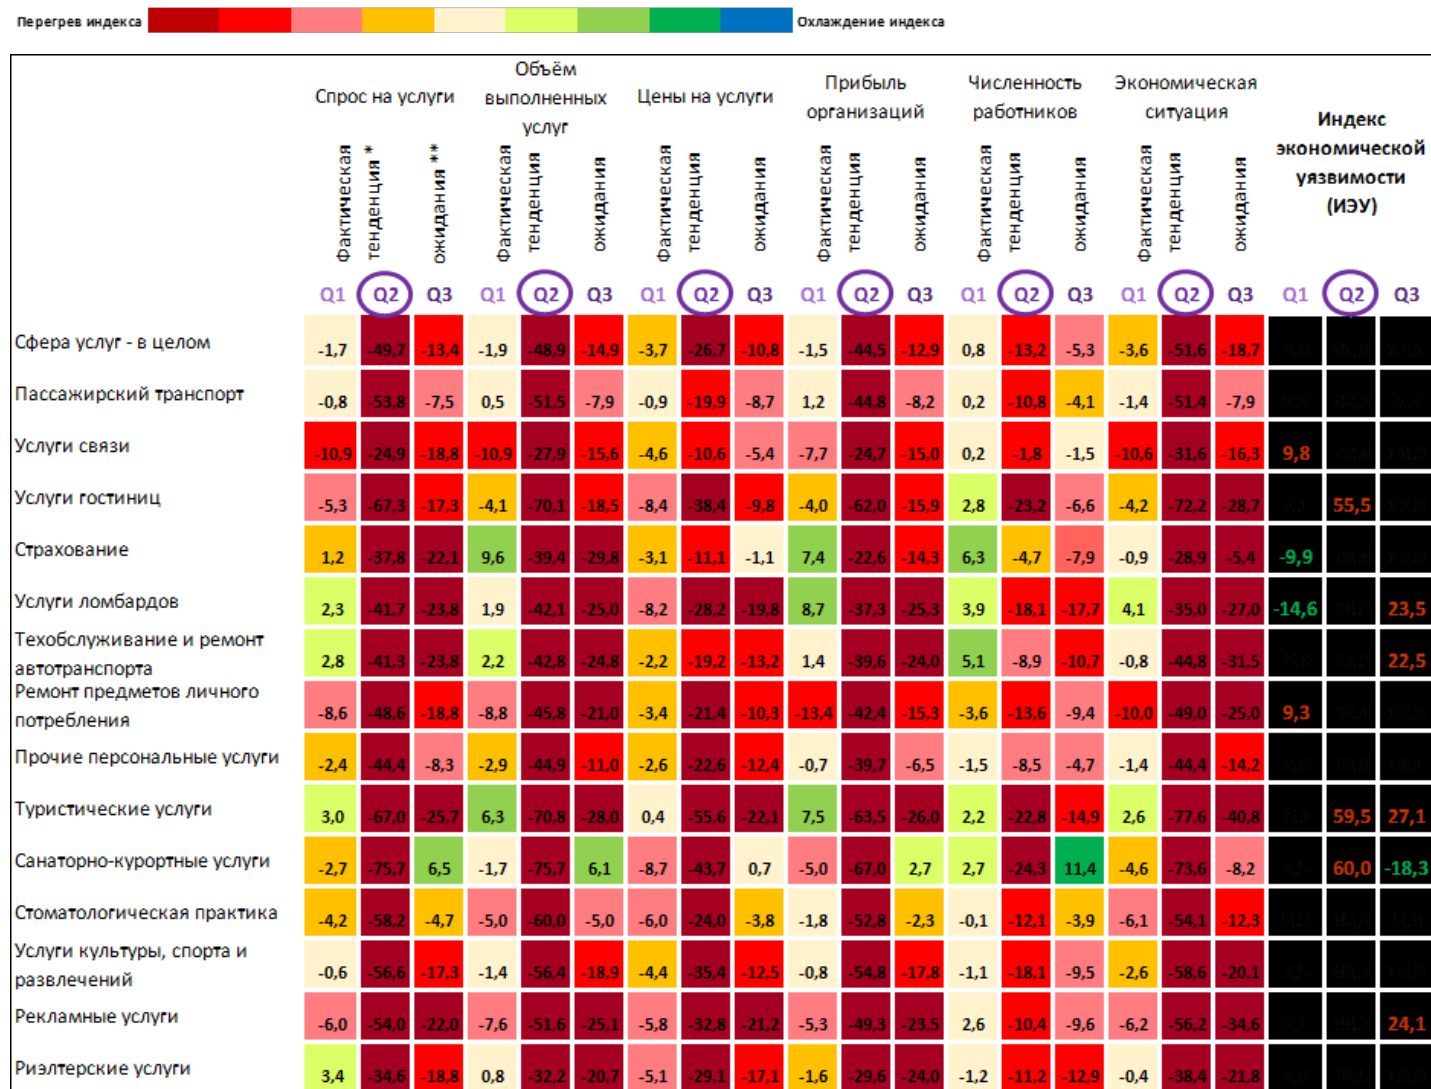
Перегрев индекса Охлаждение индекса

| | Спрос на услуги | | | Объём выполненных услуг | | | Цены на услуги | | | Прибыль организаций | | | Численность работников | | | Экономическая ситуация | | | Индекс экономической уязвимости (ИЭУ) | | |
|---|---|---|---|---|---|---|---|---|---|---|---|---|---|---|---|---|---|---|---|---|---|
| | Фактическая | тенденция * | ожидания ** | Фактическая | тенденция | ожидания | Фактическая | тенденция | ожидания | Фактическая | тенденция | ожидания | Фактическая | тенденция | ожидания | Фактическая | тенденция | ожидания | | | |
| | Q1 | Q2 | Q3 | Q1 | Q2 | Q3 | Q1 | Q2 | Q3 | Q1 | Q2 | Q3 | Q1 | Q2 | Q3 | Q1 | Q2 | Q3 | Q1 | Q2 | Q3 |
| Сфера услуг - в целом | -1,7 | -49,7 | -13,4 | -1,9 | -48,9 | -14,9 | -3,7 | -26,7 | -10,8 | -1,5 | -44,5 | -12,9 | 0,8 | -13,2 | -5,3 | -3,6 | -51,6 | -18,7 | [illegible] | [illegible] | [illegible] |
| Пассажирский транспорт | -0,8 | -53,8 | -7,5 | 0,5 | -51,5 | -7,9 | -0,9 | -19,9 | -8,7 | 1,2 | -44,8 | -8,2 | 0,2 | -10,8 | -4,1 | -1,4 | -51,4 | -7,9 | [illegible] | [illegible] | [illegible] |
| Услуги связи | -10,9 | -24,9 | -18,8 | -10,9 | -27,9 | -15,6 | -4,6 | -10,6 | -5,4 | -7,7 | -24,7 | -15,0 | 0,2 | -1,8 | -1,5 | -10,6 | -31,6 | -16,3 | 9,8 | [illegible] | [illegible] |
| Услуги гостиниц | -5,3 | -67,3 | -17,3 | -4,1 | -70,1 | -18,5 | -8,4 | -38,4 | -9,8 | -4,0 | -62,0 | -15,9 | 2,8 | -23,2 | -6,6 | -4,2 | -72,2 | -28,7 | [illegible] | 55,5 | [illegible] |
| Страхование | 1,2 | -37,8 | -22,1 | 9,6 | -39,4 | -29,8 | -3,1 | -11,1 | -1,1 | 7,4 | -22,6 | -14,3 | 6,3 | -4,7 | -7,9 | -0,9 | -28,9 | -5,4 | -9,9 | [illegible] | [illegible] |
| Услуги ломбардов | 2,3 | -41,7 | -23,8 | 1,9 | -42,1 | -25,0 | -8,2 | -28,2 | -19,8 | 8,7 | -37,3 | -25,3 | 3,9 | -18,1 | -17,7 | 4,1 | -35,0 | -27,0 | -14,6 | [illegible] | 23,5 |
| Техобслуживание и ремонт автотранспорта | 2,8 | -41,3 | -23,8 | 2,2 | -42,8 | -24,8 | -2,2 | -19,2 | -13,2 | 1,4 | -39,6 | -24,0 | 5,1 | -8,9 | -10,7 | -0,8 | -44,8 | -31,5 | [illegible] | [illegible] | 22,5 |
| Ремонт предметов личного потребления | -8,6 | -48,6 | -18,8 | -8,8 | -45,8 | -21,0 | -3,4 | -21,4 | -10,3 | -13,4 | -42,4 | -15,3 | -3,6 | -13,6 | -9,4 | -10,0 | -49,0 | -25,0 | 9,3 | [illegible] | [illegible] |
| Прочие персональные услуги | -2,4 | -44,4 | -8,3 | -2,9 | -44,9 | -11,0 | -2,6 | -22,6 | -12,4 | -0,7 | -39,7 | -6,5 | -1,5 | -8,5 | -4,7 | -1,4 | -44,4 | -14,2 | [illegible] | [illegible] | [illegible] |
| Туристические услуги | 3,0 | -67,0 | -25,7 | 6,3 | -70,8 | -28,0 | 0,4 | -55,6 | -22,1 | 7,5 | -63,5 | -26,0 | 2,2 | -22,8 | -14,9 | 2,6 | -77,6 | -40,8 | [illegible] | 59,5 | 27,1 |
| Санаторно-курортные услуги | -2,7 | -75,7 | 6,5 | -1,7 | -75,7 | 6,1 | -8,7 | -43,7 | 0,7 | -5,0 | -67,0 | 2,7 | 2,7 | -24,3 | 11,4 | -4,6 | -73,6 | -8,2 | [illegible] | 60,0 | -18,3 |
| Стоматологическая практика | -4,2 | -58,2 | -4,7 | -5,0 | -60,0 | -5,0 | -6,0 | -24,0 | -3,8 | -1,8 | -52,8 | -2,3 | -0,1 | -12,1 | -3,9 | -6,1 | -54,1 | -12,3 | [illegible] | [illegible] | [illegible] |
| Услуги культуры, спорта и развлечений | -0,6 | -56,6 | -17,3 | -1,4 | -56,4 | -18,9 | -4,4 | -35,4 | -12,5 | -0,8 | -54,8 | -17,8 | -1,1 | -18,1 | -9,5 | -2,6 | -58,6 | -20,1 | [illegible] | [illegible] | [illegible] |
| Рекламные услуги | -6,0 | -54,0 | -22,0 | -7,6 | -51,6 | -25,1 | -5,8 | -32,8 | -21,2 | -5,3 | -49,3 | -23,5 | 2,6 | -10,4 | -9,6 | -6,2 | -56,2 | -34,6 | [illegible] | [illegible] | 24,1 |
| Риэлтерские услуги | 3,4 | -34,6 | -18,8 | 0,8 | -32,2 | -20,7 | -5,1 | -29,1 | -17,1 | -1,6 | -29,6 | -24,0 | -1,2 | -11,2 | -12,9 | -0,4 | -38,4 | -21,8 | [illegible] | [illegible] | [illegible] |